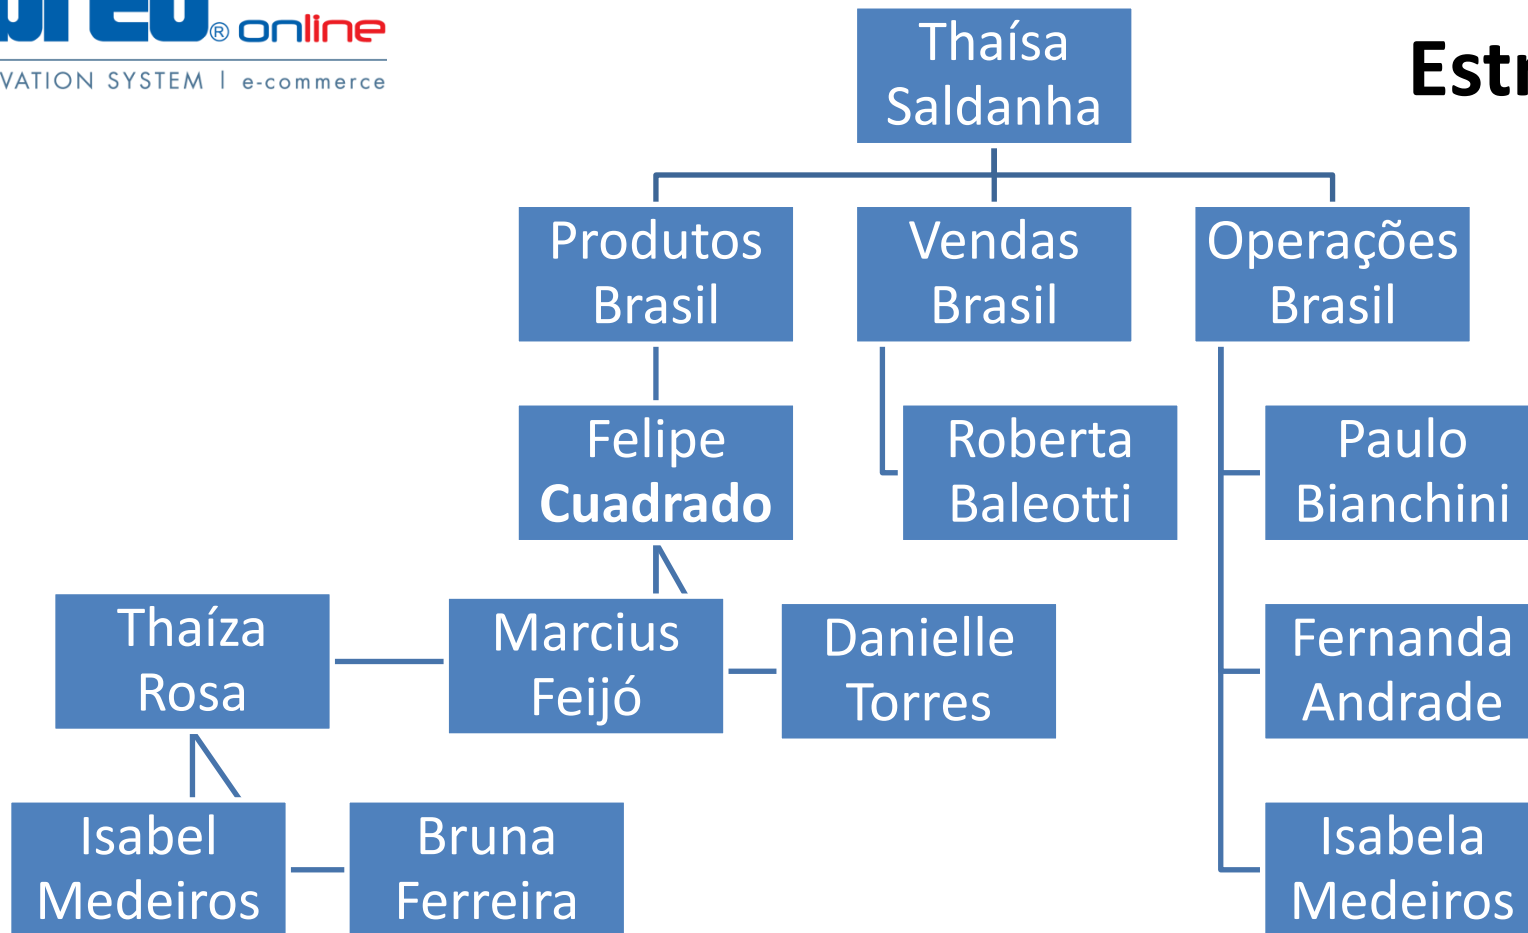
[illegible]® online
VATION SYSTEM | e-commerce

Estr

Thaísa Saldanha

Produtos Brasil

Vendas Brasil

Operações Brasil

Felipe **Cuadrado**

Roberta Baleotti

Paulo Bianchini

Thaíza Rosa

Marcius Feijó

Danielle Torres

Fernanda Andrade

Isabel Medeiros

Bruna Ferreira

Isabela Medeiros